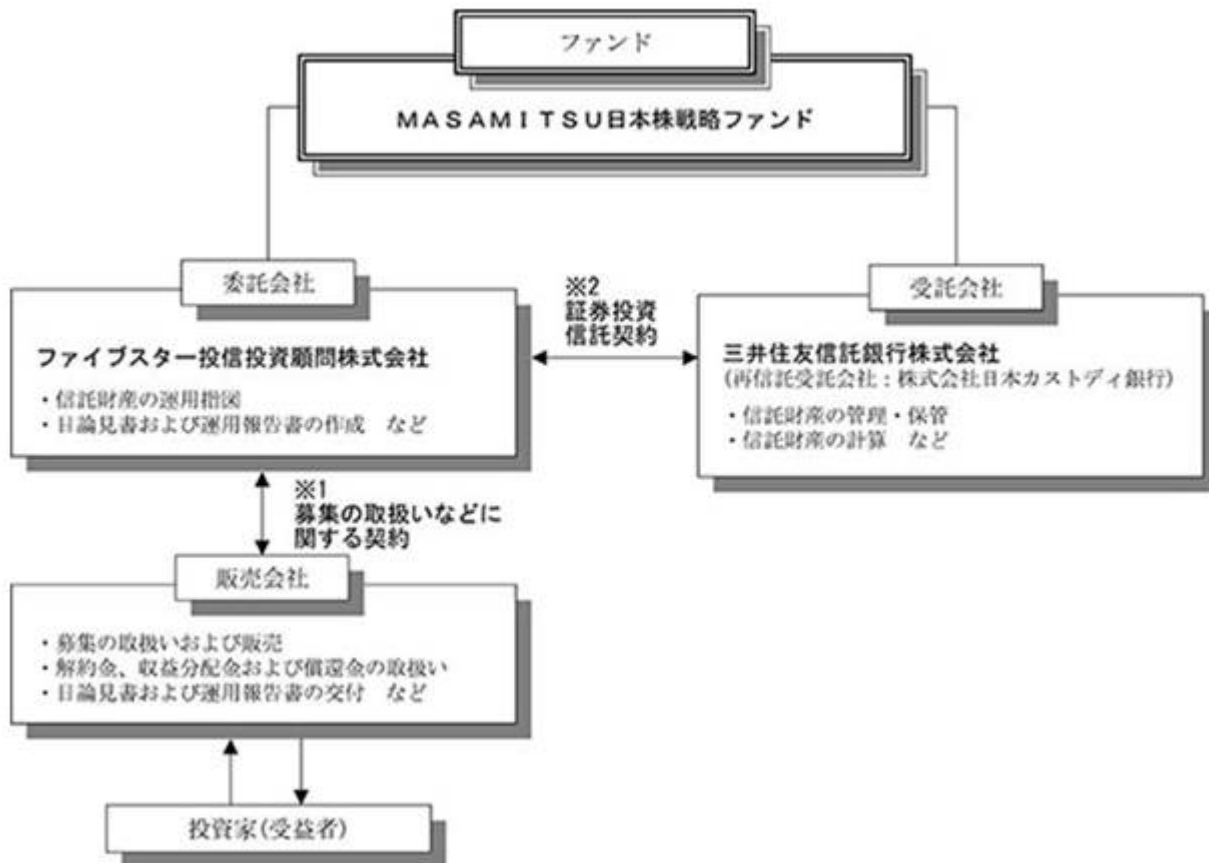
ファンド

MASAMITSU日本株戦略ファンド

委託会社

ファイブスター投信投資顧問株式会社

・信託財産の運用指図
・目論見書および運用報告書の作成　など

※2
証券投資
信託契約

受託会社

三井住友信託銀行株式会社
(再信託受託会社：株式会社日本カストディ銀行)

・信託財産の管理・保管
・信託財産の計算　など

※1
募集の取扱いなどに
関する契約

販売会社

・募集の取扱いおよび販売
・解約金、収益分配金および償還金の取扱い
・目論見書および運用報告書の交付　など

投資家(受益者)